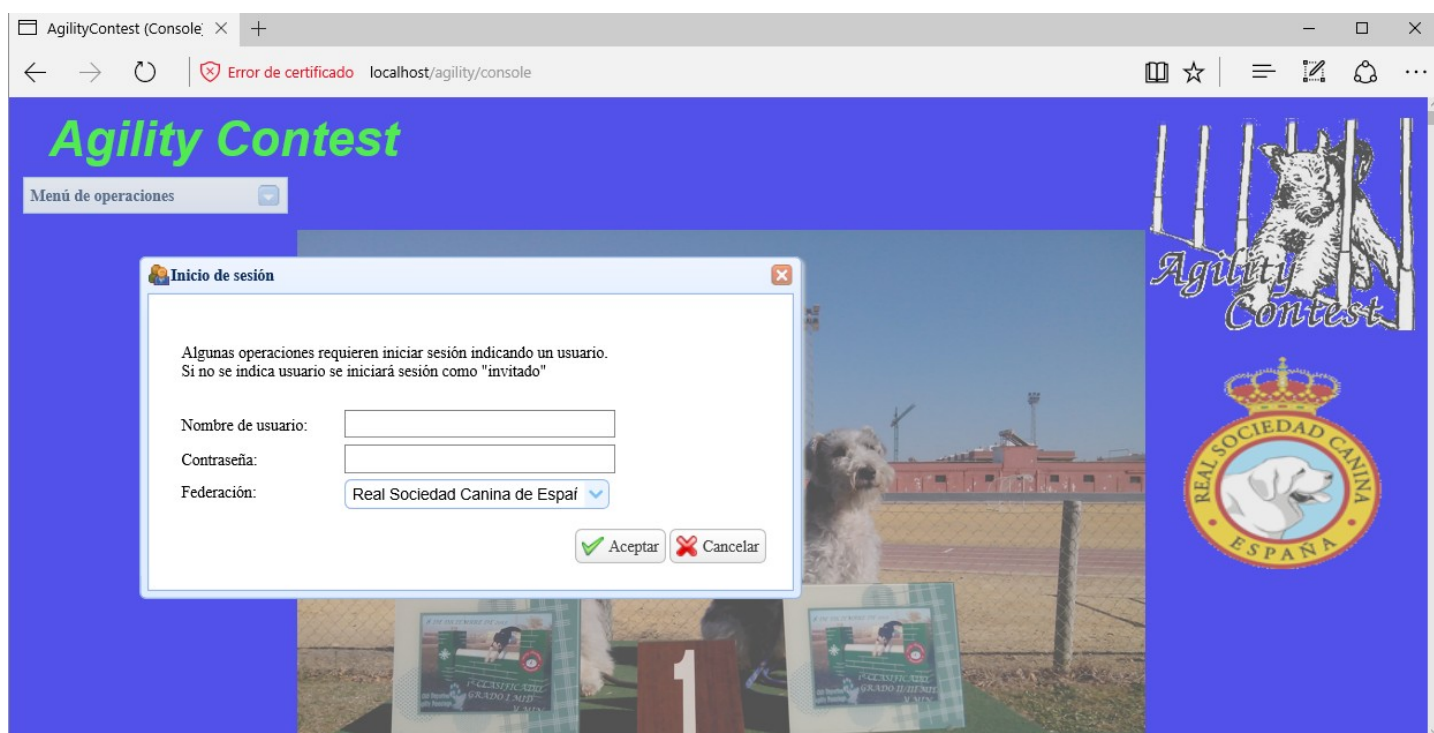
AgilityContest (Console ×

Error de certificado localhost/agility/console

Agility Contest

Menú de operaciones

Inicio de sesión

Algunas operaciones requieren iniciar sesión indicando un usuario.
Si no se indica usuario se iniciará sesión como "invitado"

Nombre de usuario:

Contraseña:

Federación: Real Sociedad Canina de Españ

Aceptar Cancelar

Agility Contest

REAL SOCIEDAD CANINA ESPAÑA

1